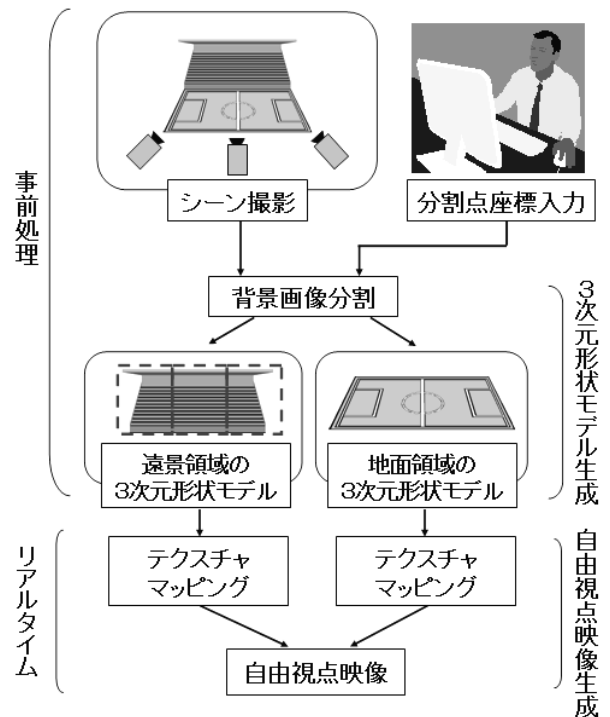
事前処理

シーン撮影

分割点座標入力

背景画像分割

3次元形状モデル生成

遠景領域の
3次元形状モデル

地面領域の
3次元形状モデル

リアルタイム

テクスチャ
マッピング

テクスチャ
マッピング

自由視点映像生成

自由視点映像